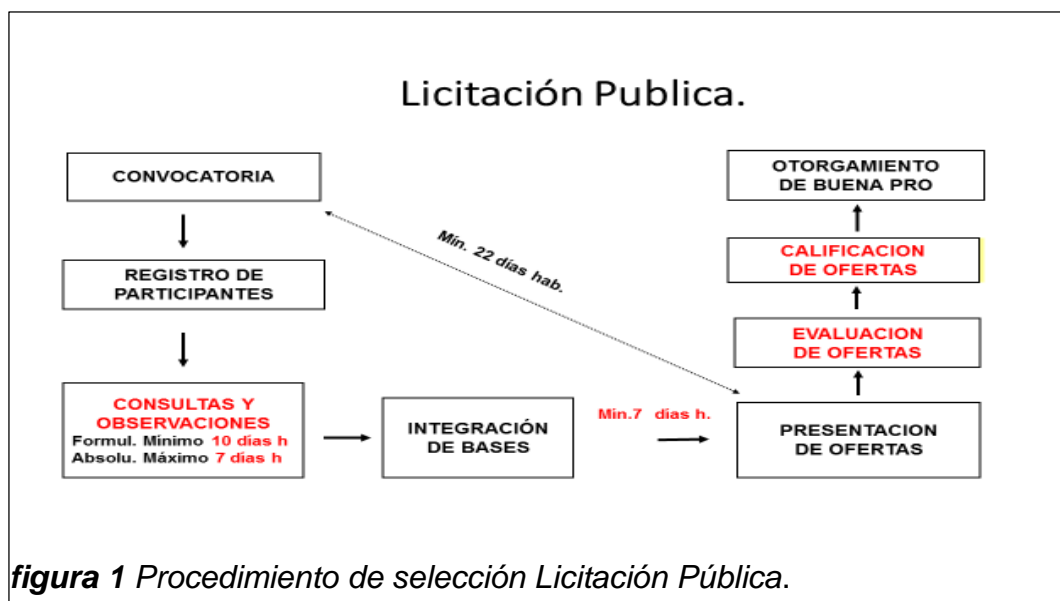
Licitación Publica.

CONVOCATORIA

REGISTRO DE PARTICIPANTES

CONSULTAS Y OBSERVACIONES
Formul. Minimo 10 días h
Absolu. Máximo 7 días h

INTEGRACIÓN DE BASES

Min. 22 días hab.

Min.7 días h.

OTORGAMIENTO DE BUENA PRO

CALIFICACION DE OFERTAS

EVALUACION DE OFERTAS

PRESENTACION DE OFERTAS

figura 1 Procedimiento de selección Licitación Pública.